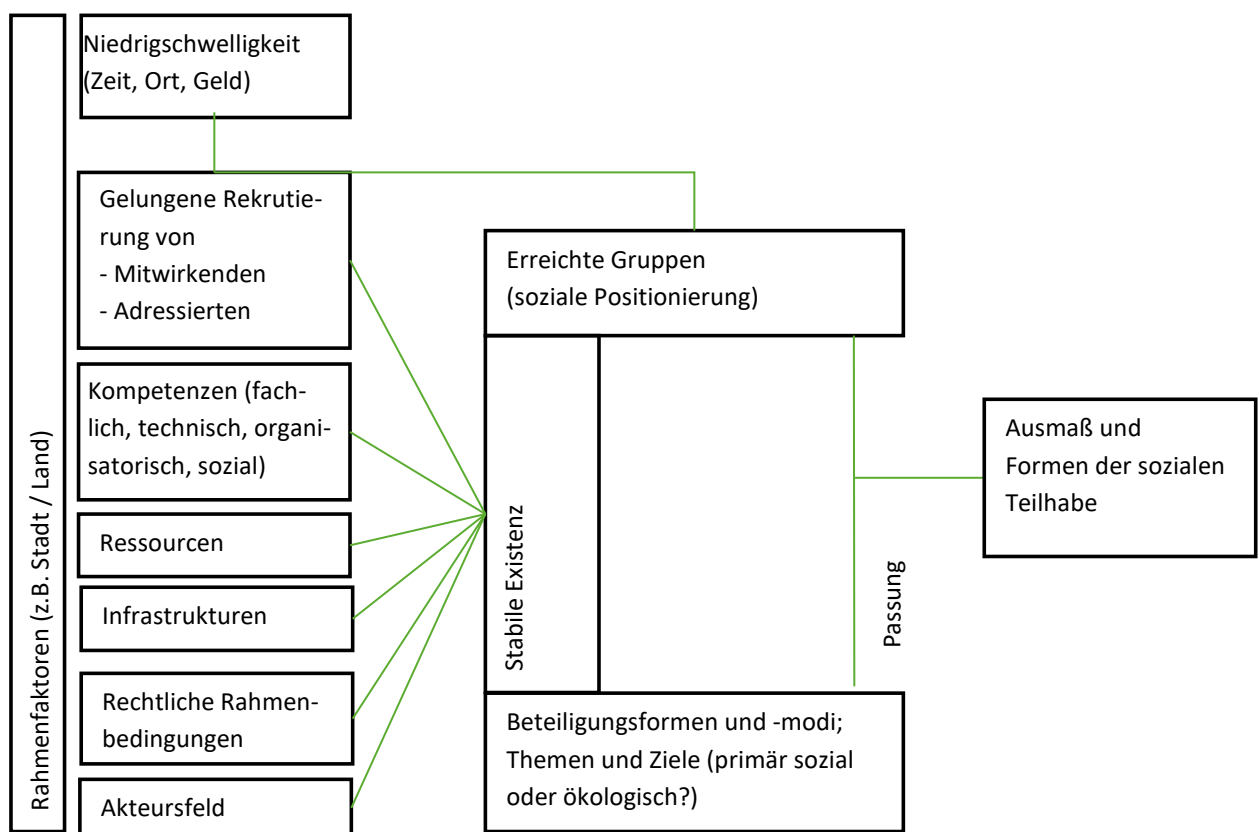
Rahmenfaktoren (z.B. Stadt / Land)

Niedrigschwelligkeit (Zeit, Ort, Geld)

Gelungene Rekrutierung von
- Mitwirkenden
- Adressierten

Kompetenzen (fachlich, technisch, organisatorisch, sozial)

Ressourcen

Infrastrukturen

Rechtliche Rahmenbedingungen

Akteursfeld

Erreichte Gruppen (soziale Positionierung)

Stabile Existenz

Passung

Ausmaß und Formen der sozialen Teilhabe

Beteiligungsformen und -modi; Themen und Ziele (primär sozial oder ökologisch?)